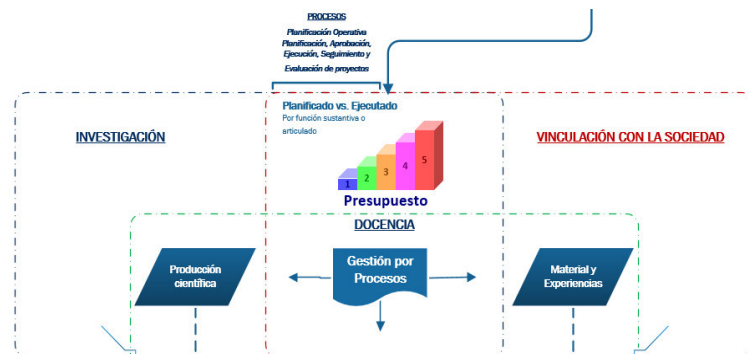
PROCESOS

Planificación Operativa
Planificación, Aprobación,
Ejecución, Seguimiento y
Evaluación de proyectos

Planificado vs. Ejecutado
Por función sustantiva o articulado

INVESTIGACIÓN

VINCULACIÓN CON LA SOCIEDAD

1 2 3 4 5

Presupuesto

DOCENCIA

Producción científica

Gestión por Procesos

Material y Experiencias